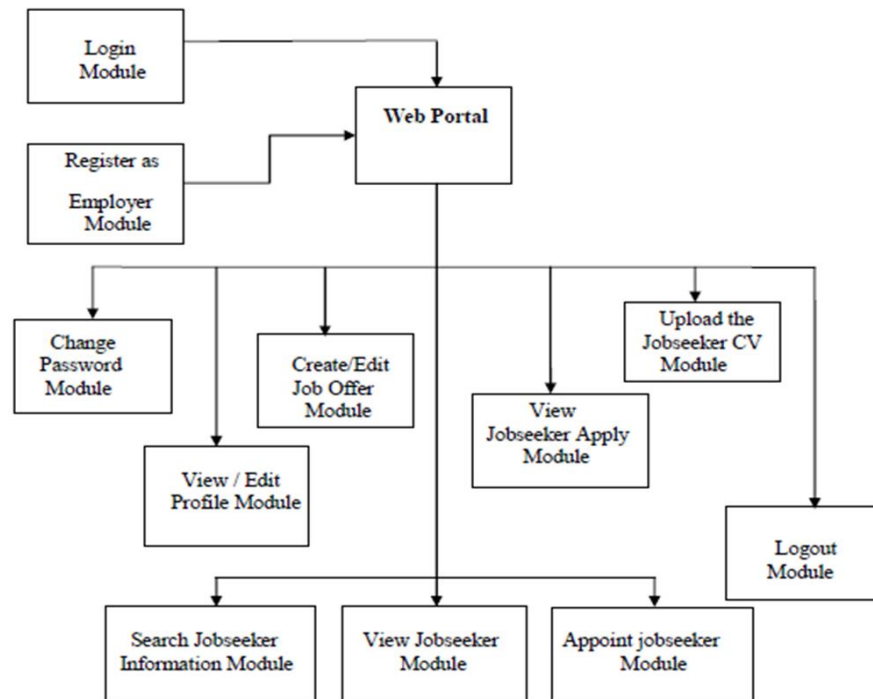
Login Module

Web Portal

Register as Employer Module

Change Password Module

View / Edit Profile Module

Create/Edit Job Offer Module

View Jobseeker Apply Module

Upload the Jobseeker CV Module

Logout Module

Search Jobseeker Information Module

View Jobseeker Module

Appoint jobseeker Module